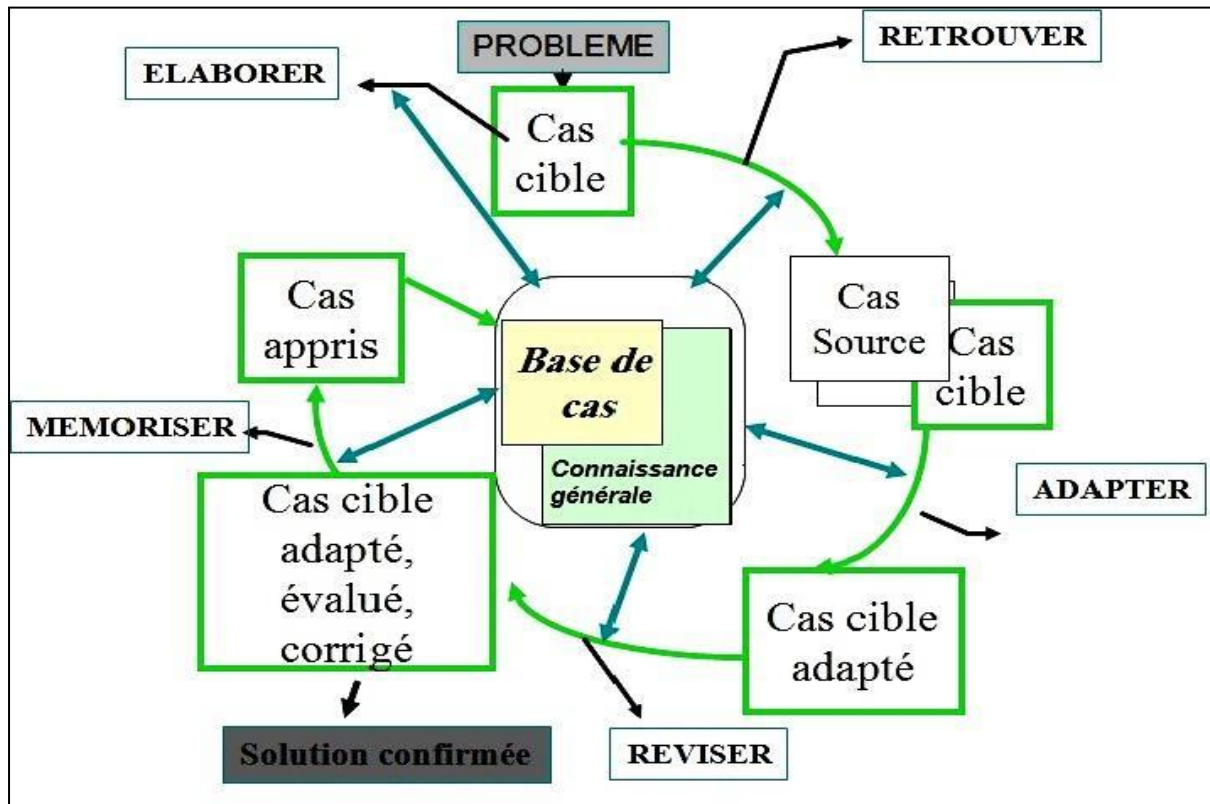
PROBLEME

RETROUVER

ELABORER

Cas cible

Cas appris

Base de cas

Connaissance générale

Cas Source

Cas cible

MEMORISER

Cas cible adapté, évalué, corrigé

ADAPTER

Cas cible adapté

Solution confirmée

REVISER